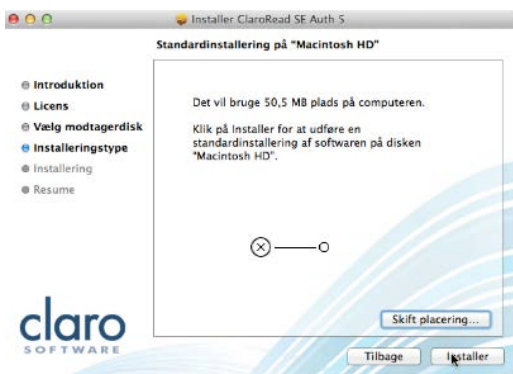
Installer ClaroRead SE Auth 5

Standardinstallering på "Macintosh HD"

Introduktion
Licens
Vælg modtagerdisk
Installeringstype
Installering
Resume

Det vil bruge 50,5 MB plads på computeren.

Klik på Installer for at udføre en standardinstallering af softwaren på disken "Macintosh HD".

claro
SOFTWARE

Skift placering...

Tilbage

Installer